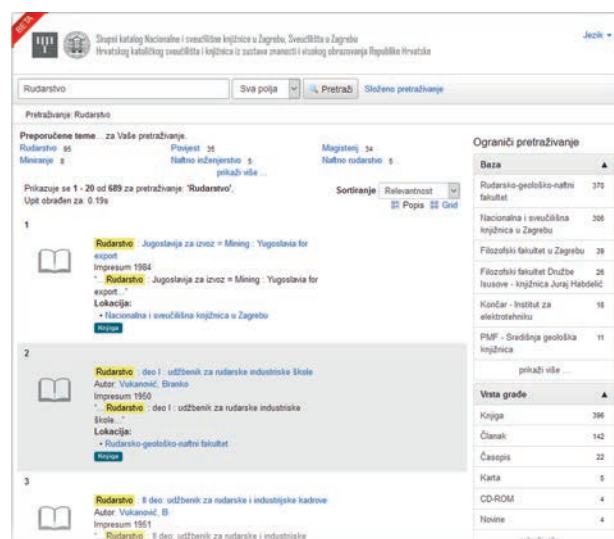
BETA

Skupni katalog Nacionalne i sveučilišne knjižnice u Zagrebu, Sveučilišta u Zagrebu
Hrvatskog katoličkog sveučilišta i knjižnica iz sustava znanosti i visokog obrazovanja Republike Hrvatske

Jezik

Rudarstvo | Sva polja | Pretraži | Složeno pretraživanje

Pretraživanje: Rudarstvo

Preporučene teme... za Vaše pretraživanje.
Rudarstvo 95
Miniranje 8
Povijest 35
Naftno inženjerstvo 5
prikaži više...
Magisterij 34
Naftno rudarstvo 5

Prikazuje se 1 - 20 od 689 za pretraživanje: 'Rudarstvo'.
Upit obrađen za: 0.19s

Sortiranje Relevantnost
Popis Grid

1
Rudarstvo : Jugoslavija za izvoz = Mining : Yugoslavia for export
Impresum 1984
" Rudarstvo : Jugoslavija za izvoz = Mining : Yugoslavia for export..."
Lokacija:
• Nacionalna i sveučilišna knjižnica u Zagrebu
Knjiga

2
Rudarstvo : deo I : udžbenik za rudarske industriske škole
Autor: Vukanović, Branko
Impresum 1950
" Rudarstvo : deo I : udžbenik za rudarske industriske škole..."
Lokacija:
• Rudarsko-geološko-naftni fakultet
Knjiga

3
Rudarstvo : II deo: udžbenik za rudarske i industrijske kadrove
Autor: Vukanović, B.
Impresum 1951
" Rudarstvo : II deo: udžbenik za rudarske i industrijske

Ograniči pretraživanje

Baza
Rudarsko-geološko-naftni fakultet 370
Nacionalna i sveučilišna knjižnica u Zagrebu 306
Filozofski fakultet u Zagrebu 39
Filozofski fakultet Družbe Isusove - knjižnica Juraj Habdelić 26
Končar - Institut za elektrotehniku 16
PMF - Središnja geološka knjižnica 11
prikaži više ...

Vrsta građe
Knjiga 396
Članak 142
Časopis 22
Karta 5
CD-ROM 4
Novine 4